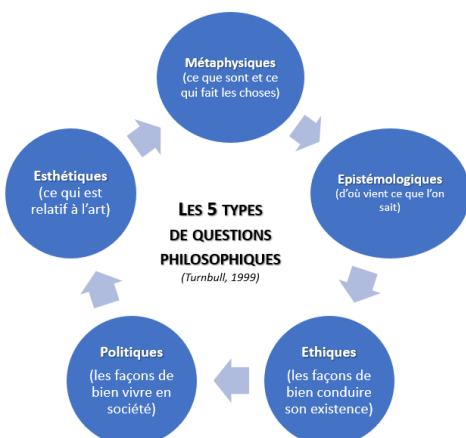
Métaphysiques
(ce que sont et ce qui fait les choses)

Epistémologiques
(d'où vient ce que l'on sait)

Ethiques
(les façons de bien conduire son existence)

Politiques
(les façons de bien vivre en société)

Esthétiques
(ce qui est relatif à l'art)

LES 5 TYPES DE QUESTIONS PHILOSOPHIQUES
(Turnbull, 1999)